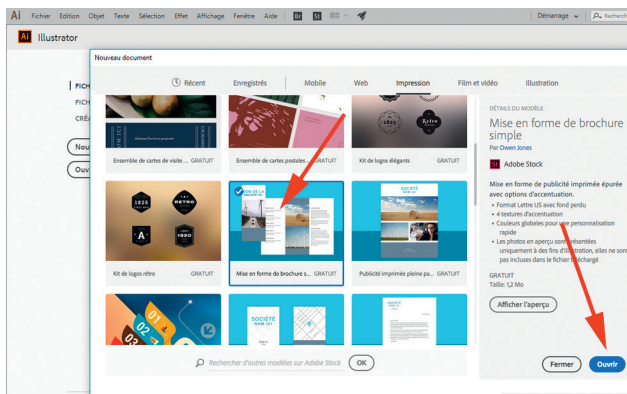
Ai Fichier Edition Objet Texte Sélection Effet Affichage Fenêtre Aide Br St

Démarrage Recherch

Ai Illustrator

FICH
FICH
CRÉ
Nou
Ouv

Nouveau document

Récent Enregistrés Mobile Web Impression Film et vidéo Illustration

Ensemble de cartes de visite... GRATUIT
Ensemble de cartes postales ... GRATUIT
Kit de logos élégants GRATUIT

1825 RETRO A 1920

Kit de logos rétro GRATUIT
Mise en forme de brochure s... GRATUIT
Publicité imprimée pleine pa... GRATUIT

SOCIÉTÉ NOM ICI
SOCIÉTÉ NOM ICI

Rechercher d'autres modèles sur Adobe Stock OK

DÉTAILS DU MODÈLE
Mise en forme de brochure simple
Par Owen Jones
St Adobe Stock

Mise en forme de publicité imprimée épurée avec options d'accentuation.
• Format Lettre US avec fond perdu
• 4 textures d'accentuation
• Couleurs globales pour une personnalisation rapide
• Les photos en aperçu sont présentées uniquement à des fins d'illustration, elles ne sont pas incluses dans le fichier téléchargé

GRATUIT
Taille: 1,2 Mo

Afficher l'aperçu

Fermer Ouvrir